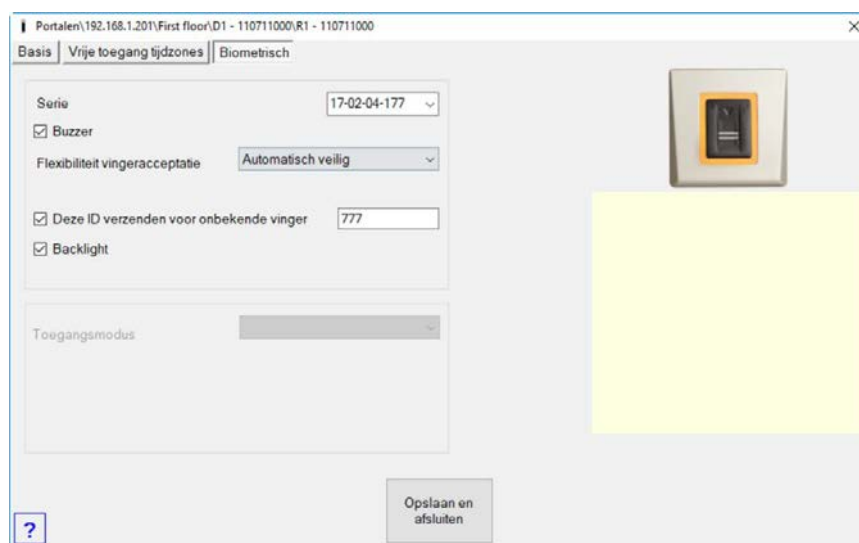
Portalen\192.168.1.201\First floor\D1 - 110711000\R1 - 110711000

×

Basis | Vrije toegang tijdzones | Biometrisch

Serie 17-02-04-177

☑ Buzzer

Flexibiliteit vingeracceptatie Automatisch veilig

☑ Deze ID verzenden voor onbekende vinger 777

☑ Backlight

Toegangsmodus

Opslaan en afsluiten

?